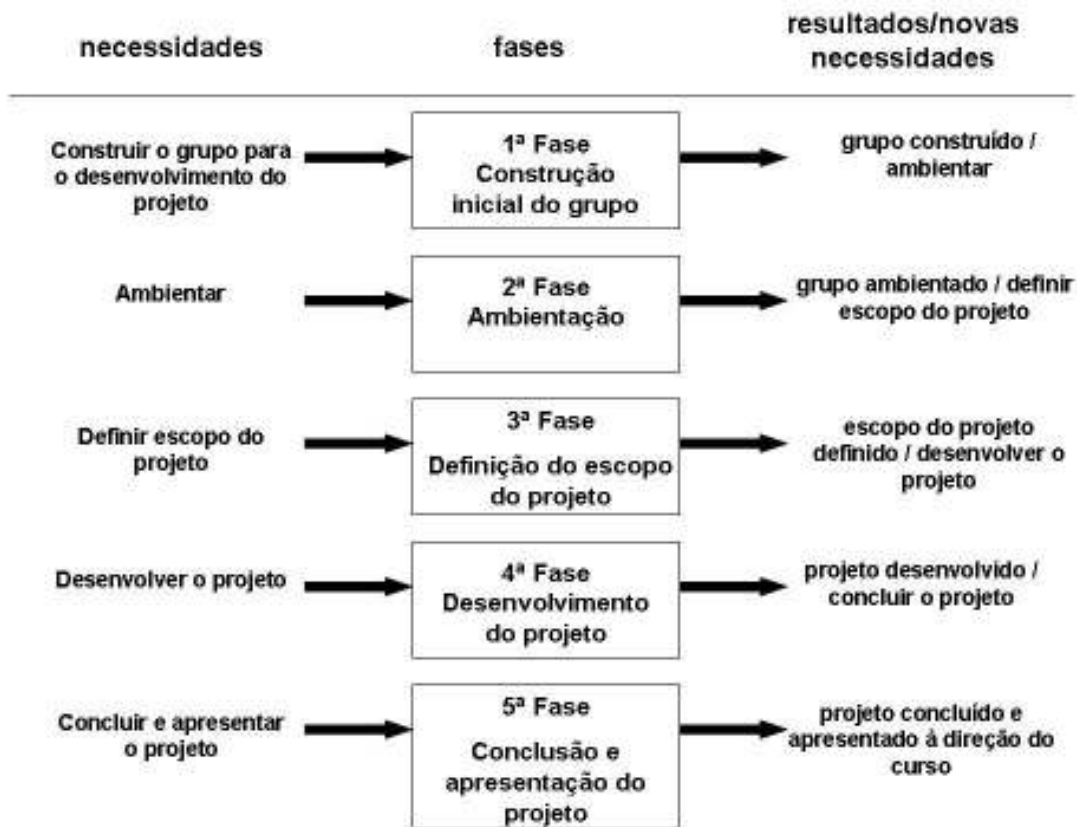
necessidades

fases

resultados/novas necessidades

Construir o grupo para o desenvolvimento do projeto

1ª Fase Construção inicial do grupo

grupo construído / ambientar

Ambientar

2ª Fase Ambientação

grupo ambientado / definir escopo do projeto

Definir escopo do projeto

3ª Fase Definição do escopo do projeto

escopo do projeto definido / desenvolver o projeto

Desenvolver o projeto

4ª Fase Desenvolvimento do projeto

projeto desenvolvido / concluir o projeto

Concluir e apresentar o projeto

5ª Fase Conclusão e apresentação do projeto

projeto concluído e apresentado à direção do curso